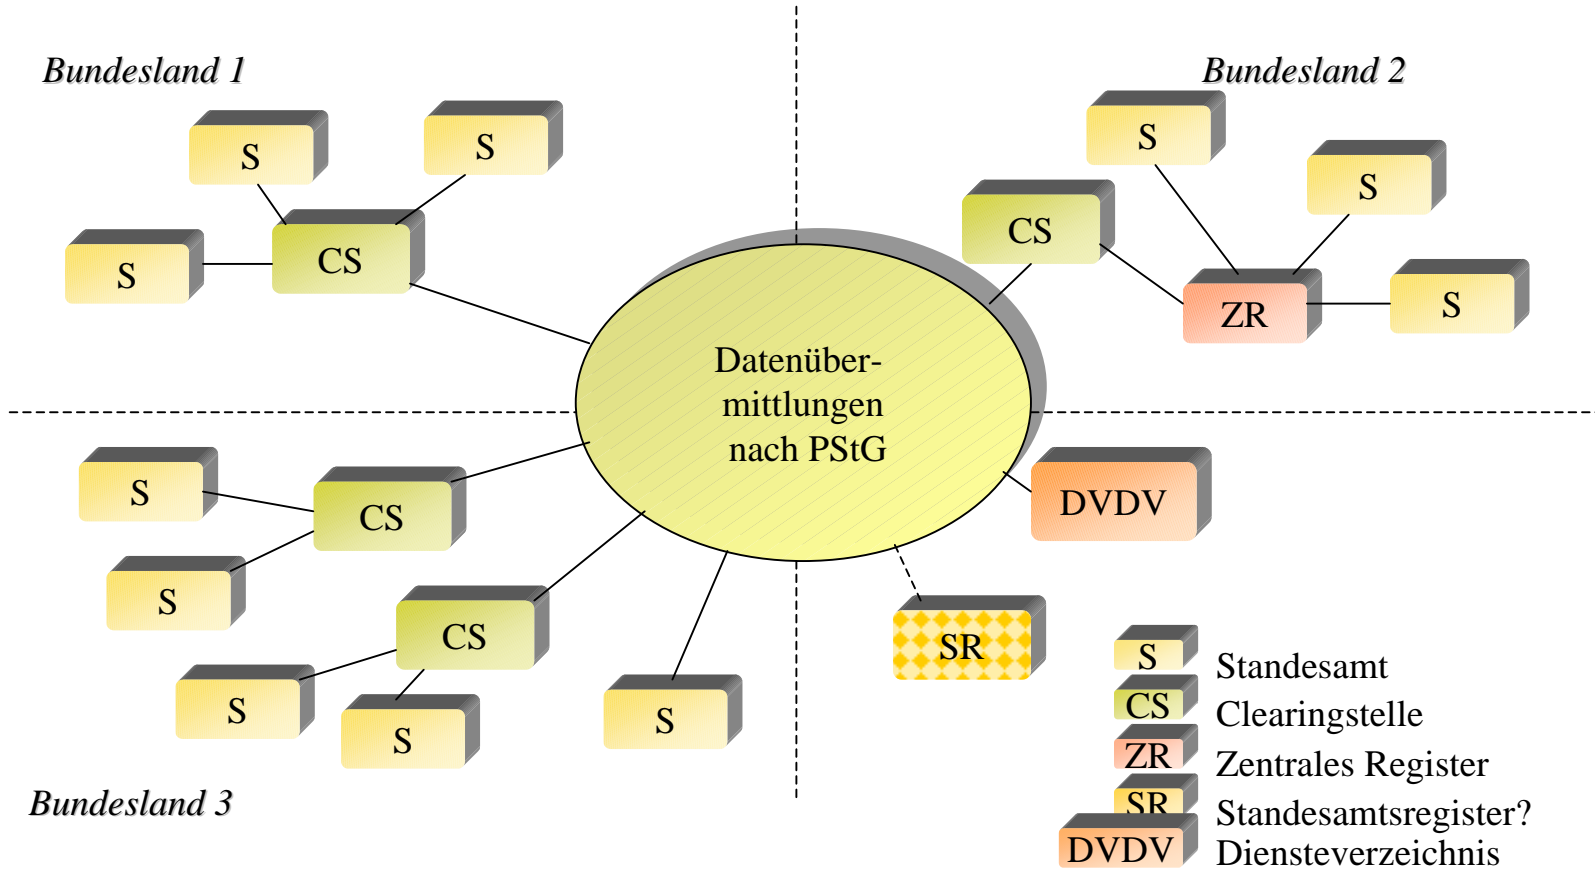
Bundesland 1

S

S

S

CS

Bundesland 2

S

S

CS

ZR

S

Datenübermittlungen nach PStG

S

CS

S

CS

S

S

S

DVDV

SR

Bundesland 3

S Standesamt

CS Clearingstelle

ZR Zentrales Register

SR Standesamtsregister?

DVDV Diensteverzeichnis